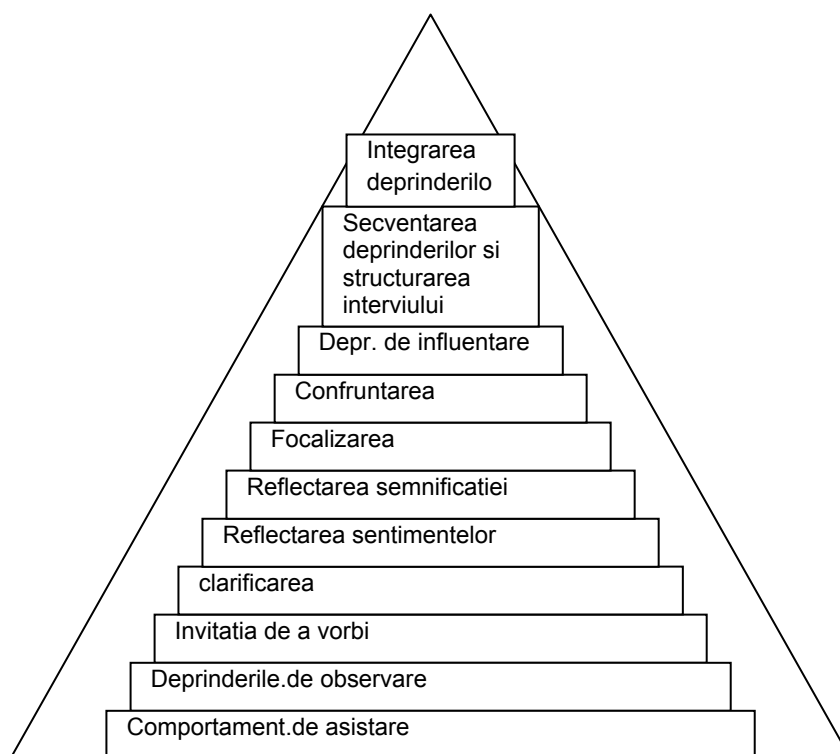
Integrarea deprinderilo

Secventarea deprinderilor si structurarea interviului

Depr. de influentare

Confruntarea

Focalizarea

Reflectarea semnificatiei

Reflectarea sentimentelor

clarificarea

Invitatia de a vorbi

Deprinderile.de observare

Comportament.de asistare